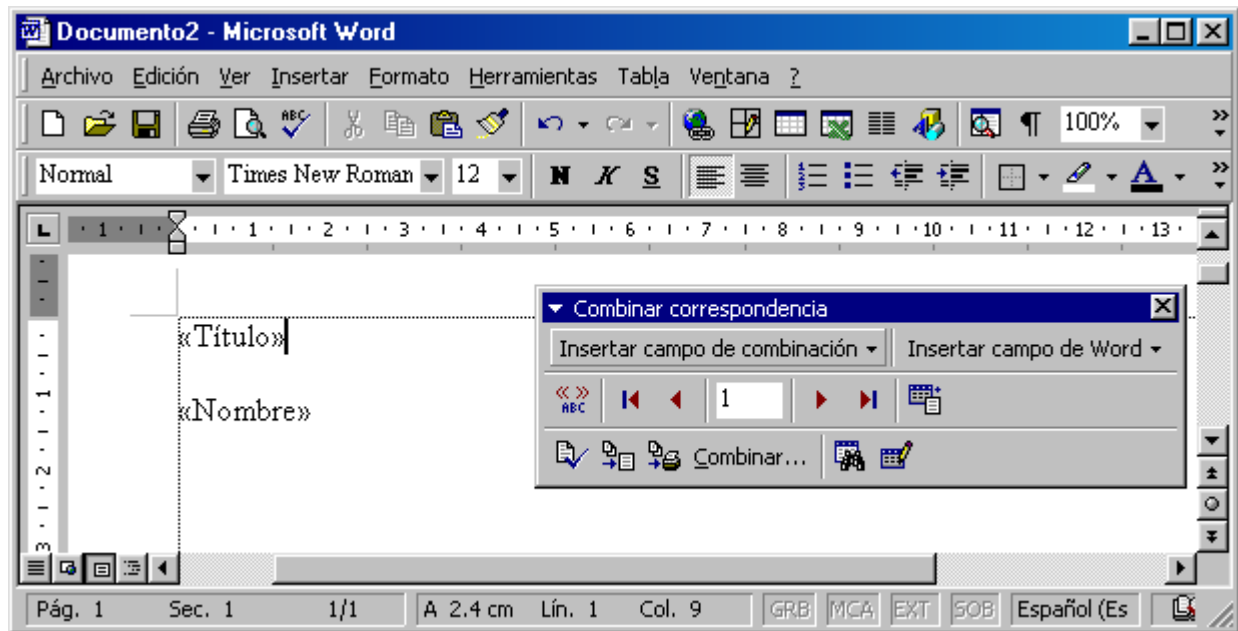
Documento2 - Microsoft Word

Archivo Edición Ver Insertar Formato Herramientas Tabla Ventana ?

100%

Normal Times New Roman 12 N K S

1 · 1 · 2 · 3 · 4 · 5 · 6 · 7 · 8 · 9 · 10 · 11 · 12 · 13

«Título»

«Nombre»

Combinar correspondencia

Insertar campo de combinación Insertar campo de Word

«» ABC

1

Combinar...

Pág. 1 Sec. 1 1/1 A 2.4 cm Lín. 1 Col. 9 GRB MCA EXT SOB Español (Es